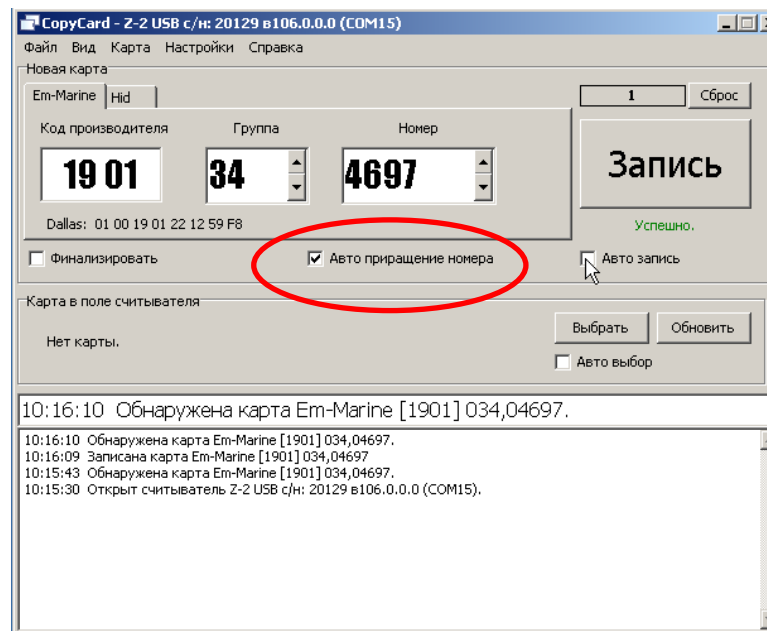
CopyCard - Z-2 USB с/н: 20129 в106.0.0.0 (COM15)

Файл Вид Карта Настройки Справка

Новая карта

Em-Marine Hid

Код производителя Группа Номер

19 01 34 4697

Dallas: 01 00 19 01 22 12 59 F8

1 Сброс

Запись

Успешно.

Финализировать

Авто приращение номера

Авто запись

Карта в поле считывателя

Нет карты.

Выбрать Обновить

Авто выбор

10:16:10 Обнаружена карта Em-Marine [1901] 034,04697.

10:16:10 Обнаружена карта Em-Marine [1901] 034,04697.
10:16:09 Записана карта Em-Marine [1901] 034,04697
10:15:43 Обнаружена карта Em-Marine [1901] 034,04697.
10:15:30 Открыт считыватель Z-2 USB с/н: 20129 в106.0.0.0 (COM15).